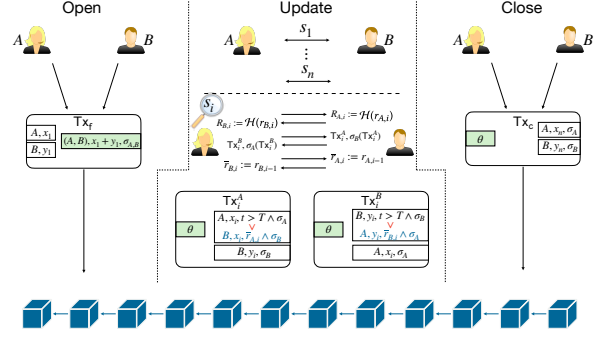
Open

Update

Close

$A$

$B$

$A$

$s_1$

$\vdots$

$s_n$

$B$

$A$

$B$

$s_i$

$\mathsf{Tx_f}$

$A, x_1$

$B, y_1$

$(A,B), x_1+y_1, \sigma_{A,B}$

$R_{B,i} := \mathcal{H}(r_{B,i})$

$R_{A,i} := \mathcal{H}(r_{A,i})$

$\mathsf{Tx}_i^B, \sigma_A(\mathsf{Tx}_i^B)$

$\mathsf{Tx}_i^A, \sigma_B(\mathsf{Tx}_i^A)$

$\overline{r}_{B,i} := r_{B,i-1}$

$\overline{r}_{A,i} := r_{A,i-1}$

$\mathsf{Tx_c}$

$\theta$

$A, x_n, \sigma_A$

$B, y_n, \sigma_B$

$\mathsf{Tx}_i^A$

$\theta$

$A, x_i, t > T \wedge \sigma_A$

$B, x_i, \overline{r}_{A,i} \wedge \sigma_B$

$B, y_i, \sigma_B$

$\mathsf{Tx}_i^B$

$\theta$

$B, y_i, t > T \wedge \sigma_B$

$A, y_i, \overline{r}_{B,i} \wedge \sigma_A$

$A, x_i, \sigma_A$